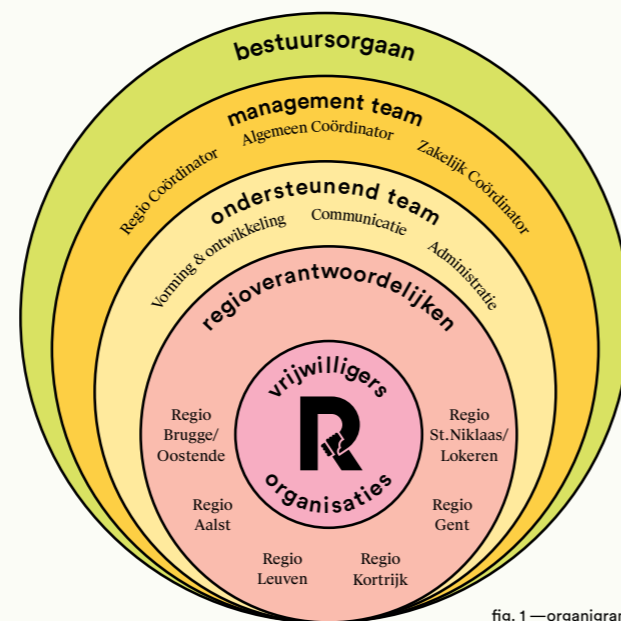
bestuursorgaan

management team

Regio Coördinator Algemeen Coördinator Zakelijk Coördinator

ondersteunend team

Vorming & ontwikkeling Communicatie Administratie

regioverantwoordelijken

vrijwilligers

R

organisaties

Regio Brugge/ Oostende

Regio St.Niklaas/ Lokeren

Regio Aalst

Regio Gent

Regio Leuven

Regio Kortrijk

fig. 1 — organigra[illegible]